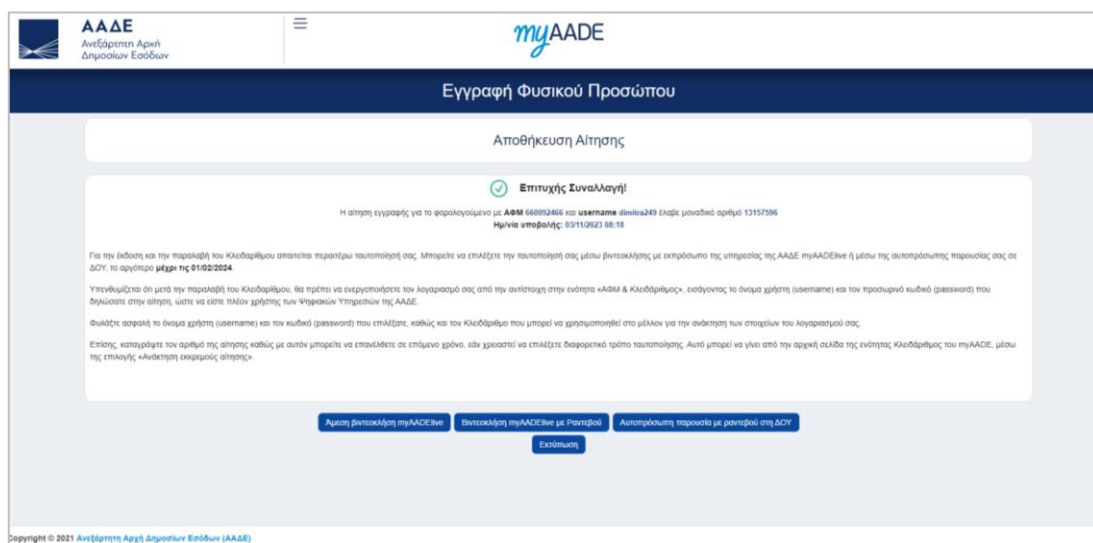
ΑΑΔΕ
Ανεξάρτητη Αρχή Δημοσίων Εσόδων

myAADE

Εγγραφή Φυσικού Προσώπου

Αποθήκευση Αίτησης

Επιτυχής Συναλλαγή!

Η αίτηση εγγραφής για το φορολογούμενο με ΑΦΜ 660092466 και username dimitra249 έλαβε μοναδικό αριθμό 13157596
Ημ/νία υποβολής: 03/11/2023 08:18

Για την έκδοση και την παραλαβή του Κλειδαρίθμου απαιτείται περαιτέρω ταυτοποίησή σας. Μπορείτε να επιλέξετε την ταυτοποίησή σας μέσω βιντεοκλήσης με εκπρόσωπο της υπηρεσίας της ΑΑΔΕ myAADElive ή μέσω της αυτοπρόσωπης παρουσίας σας σε ΔΟΥ, το αργότερο μέχρι τις 01/02/2024.

Υπενθυμίζεται ότι μετά την παραλαβή του Κλειδαρίθμου, θα πρέπει να ενεργοποιήσετε τον λογαριασμό σας από την αντίστοιχη στην ενότητα «ΑΦΜ & Κλειδάριθμος», εισάγοντας το όνομα χρήστη (username) και τον προσωρινό κωδικό (password) που δηλώσατε στην αίτηση, ώστε να είστε πλέον χρήστης των Ψηφιακών Υπηρεσιών της ΑΑΔΕ.

Φυλάξτε ασφαλή το όνομα χρήστη (username) και τον κωδικό (password) που επιλέξατε, καθώς και τον Κλειδάριθμο που μπορεί να χρησιμοποιηθεί στο μέλλον για την ανάκτηση των στοιχείων του λογαριασμού σας.

Επίσης, καταγράψτε τον αριθμό της αίτησης καθώς με αυτόν μπορείτε να επανέλθετε σε επόμενο χρόνο, εάν χρειαστεί να επιλέξετε διαφορετικό τρόπο ταυτοποίησης. Αυτό μπορεί να γίνει από την αρχική σελίδα της ενότητας Κλειδάριθμος του myAADE, μέσω της επιλογής «Ανάκτηση εκκρεμούς αίτησης».

Άμεση βιντεοκλήση myAADElive | Βιντεοκλήση myAADElive με Ραντεβού | Αυτοπρόσωπη παρουσία με ραντεβού στη ΔΟΥ

Εκτύπωση

Copyright © 2021 Ανεξάρτητη Αρχή Δημοσίων Εσόδων (ΑΑΔΕ)